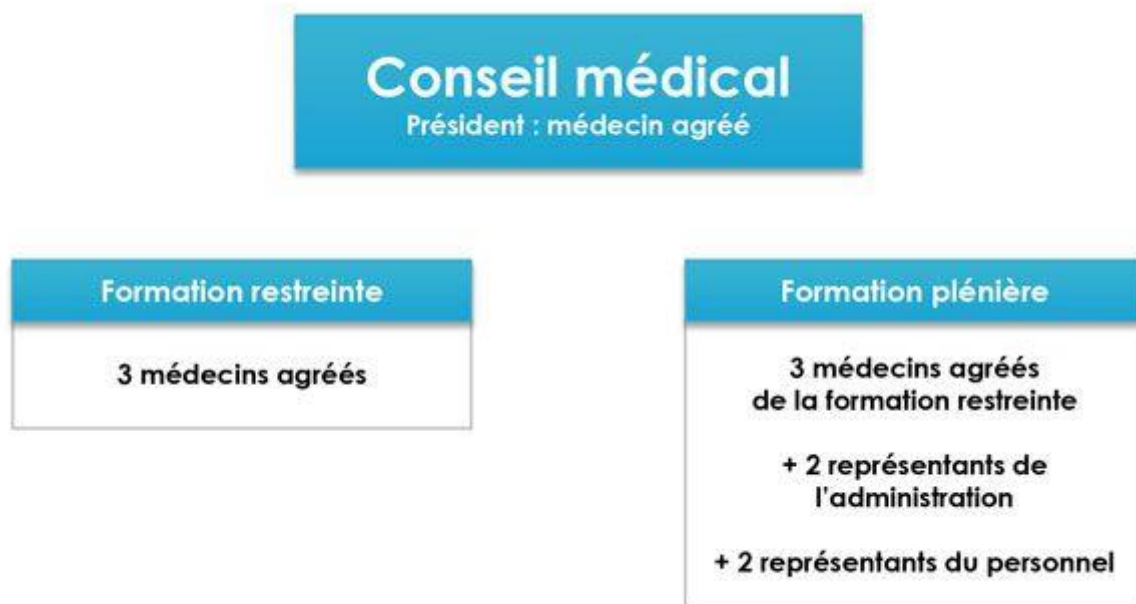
Conseil médical
Président : médecin agréé

Formation restreinte

3 médecins agréés

Formation plénière

3 médecins agréés de la formation restreinte

+ 2 représentants de l'administration

+ 2 représentants du personnel